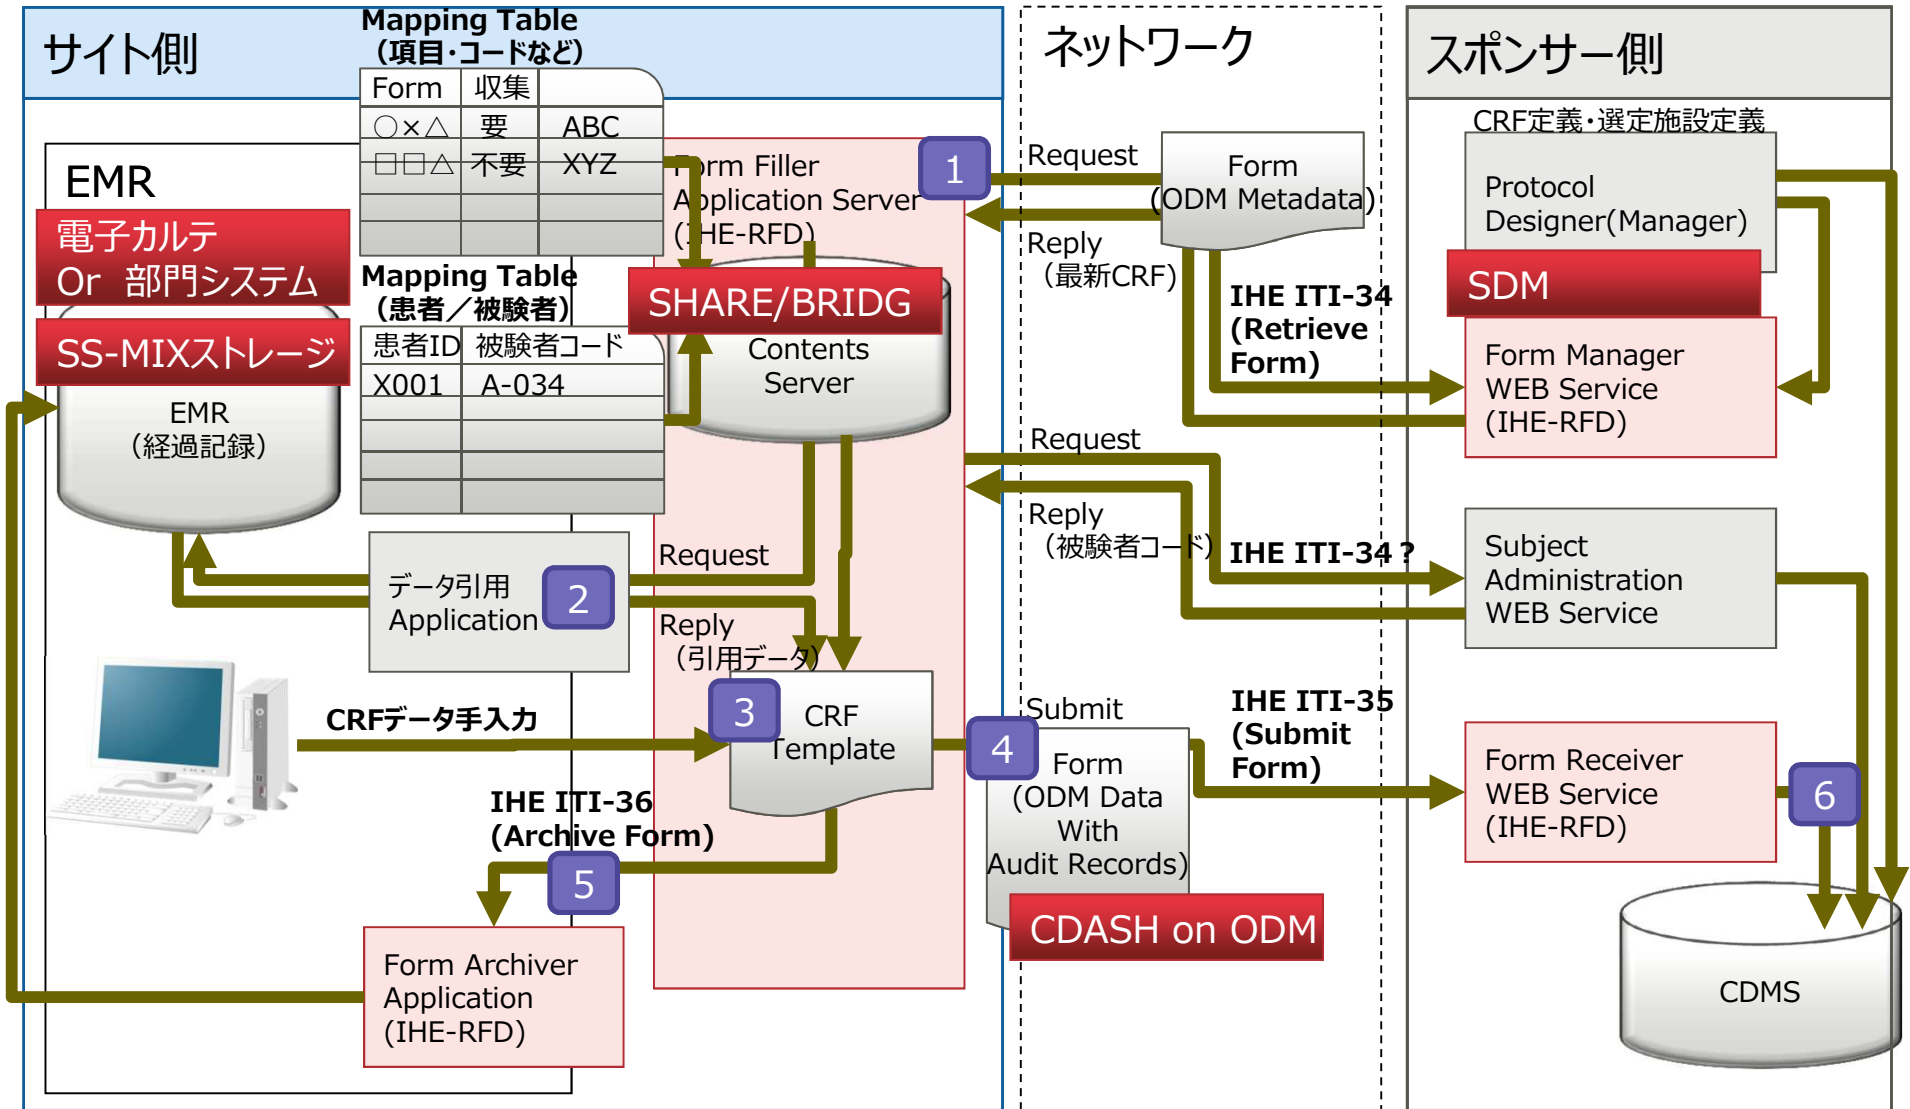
サイト側

Mapping Table
（項目・コードなど）

| Form | 収集 | |
|---|---|---|
| ○×△ | 要 | ABC |
| □□△ | 不要 | XYZ |
| | | |
| | | |

EMR

電子カルテ
Or 部門システム

SS-MIXストレージ

EMR
（経過記録）

Mapping Table
（患者／被験者）

| 患者ID | 被験者コード |
|---|---|
| X001 | A-034 |
| | |
| | |
| | |

Form Filler
Application Server
(IHE-RFD)

1

SHARE/BRIDG

Contents
Server

データ引用
Application

2

Request

Reply
（引用データ）

CRFデータ手入力

3

CRF
Template

IHE ITI-36
(Archive Form)

5

Form Archiver
Application
(IHE-RFD)

ネットワーク

Request

Form
(ODM Metadata)

Reply
（最新CRF）

IHE ITI-34
(Retrieve
Form)

Request

Reply
（被験者コード）

IHE ITI-34？

Submit

4

Form
(ODM Data
With
Audit Records)

IHE ITI-35
(Submit
Form)

CDASH on ODM

スポンサー側

CRF定義・選定施設定義

Protocol
Designer(Manager)

SDM

Form Manager
WEB Service
(IHE-RFD)

Subject
Administration
WEB Service

Form Receiver
WEB Service
(IHE-RFD)

6

CDMS